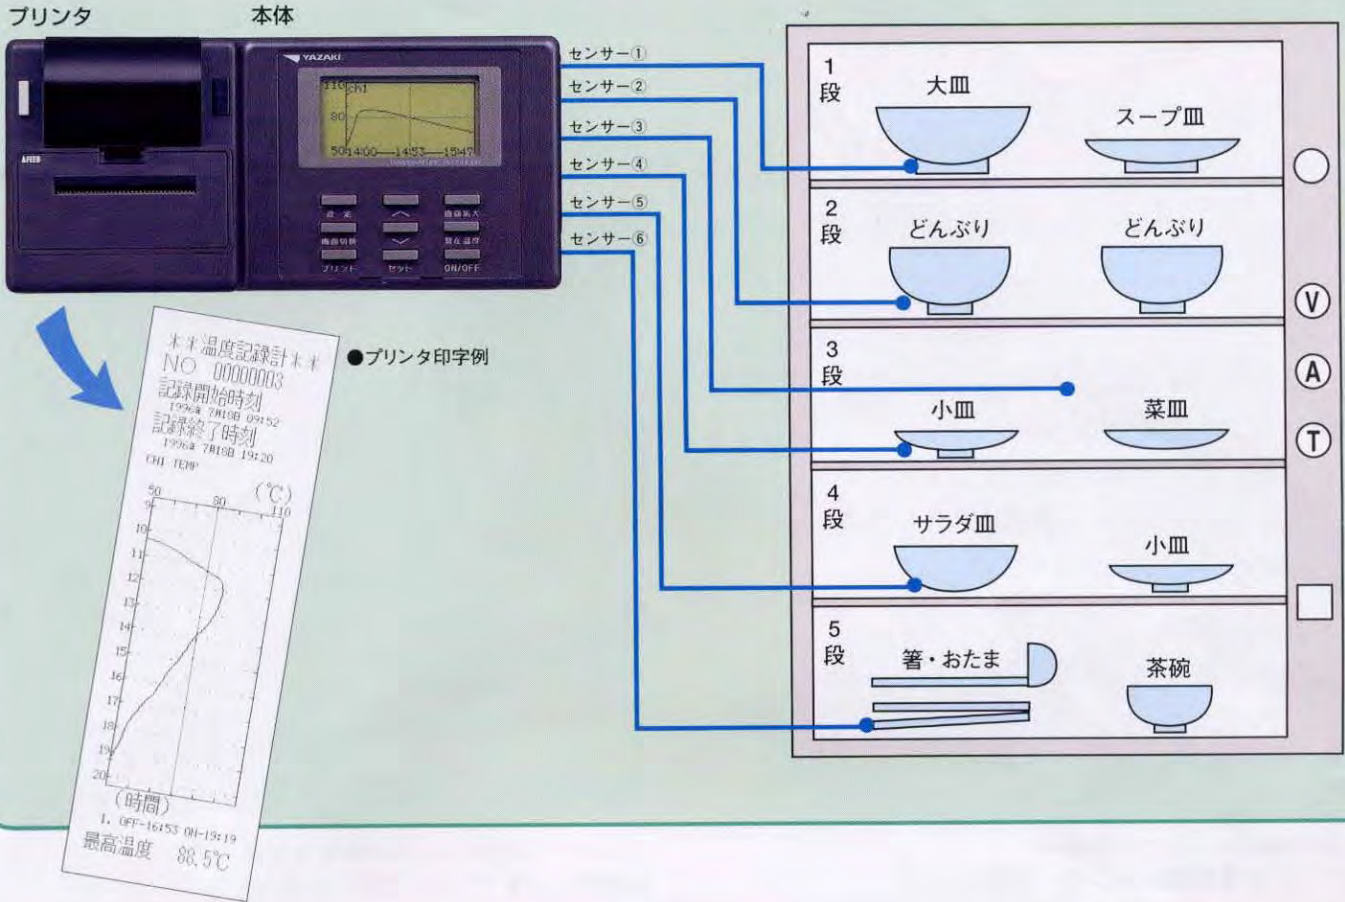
プリンタ

本体

YAZAKI

110 ch1

80

50 14:00 14:53 15:47

ON/OFF

センサー①

センサー②

センサー③

センサー④

センサー⑤

センサー⑥

1 段

大皿

スープ皿

2 段

どんぶり

どんぶり

3 段

小皿

菜皿

4 段

サラダ皿

小皿

5 段

箸・おたま

茶碗

V

A

T

●プリンタ印字例

＊＊温度記録計＊＊
NO 00000003
記録開始時刻
1996年 7月18日 09:52
記録終了時刻
1996年 7月18日 19:20
CH1 TEMP

50 80 110 (℃)

10
11
12
13
14
15
16
17
18
19
20

(時間)

1. OFF-16:53 ON-19:19

最高温度 88.5℃